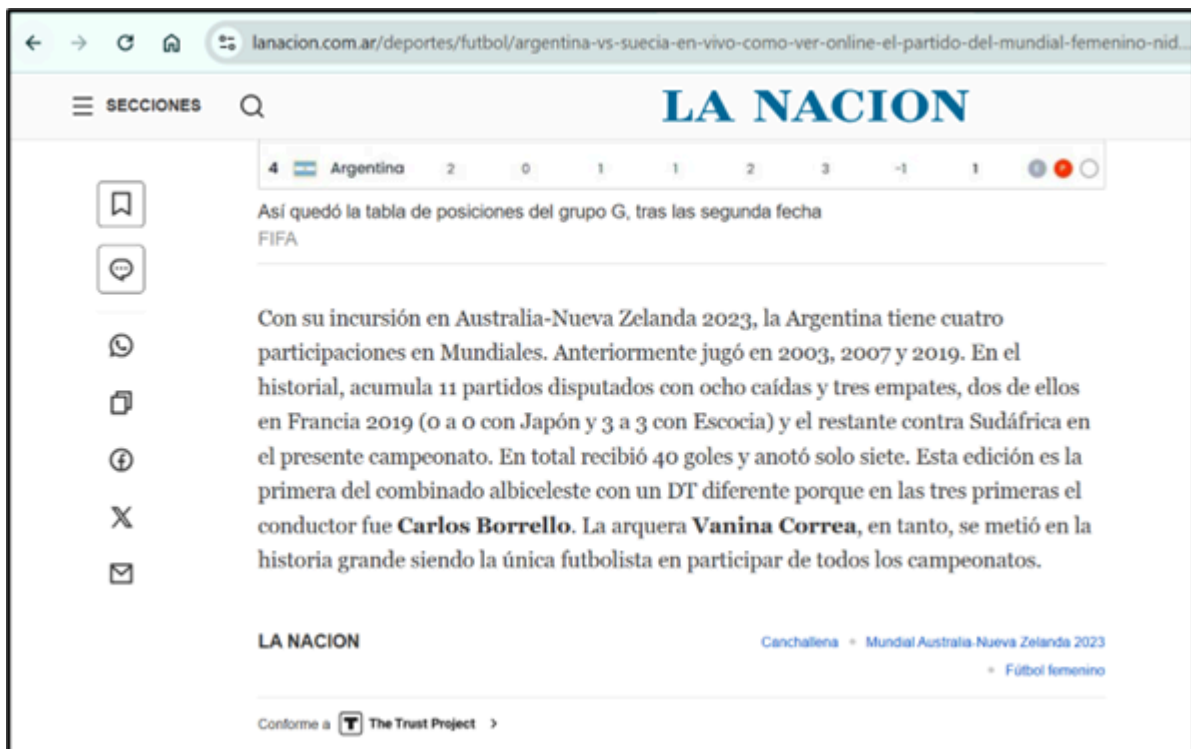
lanacion.com.ar/deportes/futbol/argentina-vs-suecia-en-vivo-como-ver-online-el-partido-del-mundial-femenino-nid...

SECCIONES

LA NACION

| 4 | Argentina | 2 | 0 | 1 | 1 | 2 | 3 | -1 | 1 |
|---|---|---|---|---|---|---|---|---|---|

Así quedó la tabla de posiciones del grupo G, tras las segunda fecha
FIFA

Con su incursión en Australia-Nueva Zelanda 2023, la Argentina tiene cuatro participaciones en Mundiales. Anteriormente jugó en 2003, 2007 y 2019. En el historial, acumula 11 partidos disputados con ocho caídas y tres empates, dos de ellos en Francia 2019 (0 a 0 con Japón y 3 a 3 con Escocia) y el restante contra Sudáfrica en el presente campeonato. En total recibió 40 goles y anotó solo siete. Esta edición es la primera del combinado albiceleste con un DT diferente porque en las tres primeras el conductor fue **Carlos Borrello**. La arquera **Vanina Correa**, en tanto, se metió en la historia grande siendo la única futbolista en participar de todos los campeonatos.

LA NACION

Canchallena • Mundial Australia-Nueva Zelanda 2023 • Fútbol femenino

Conforme a The Trust Project ›